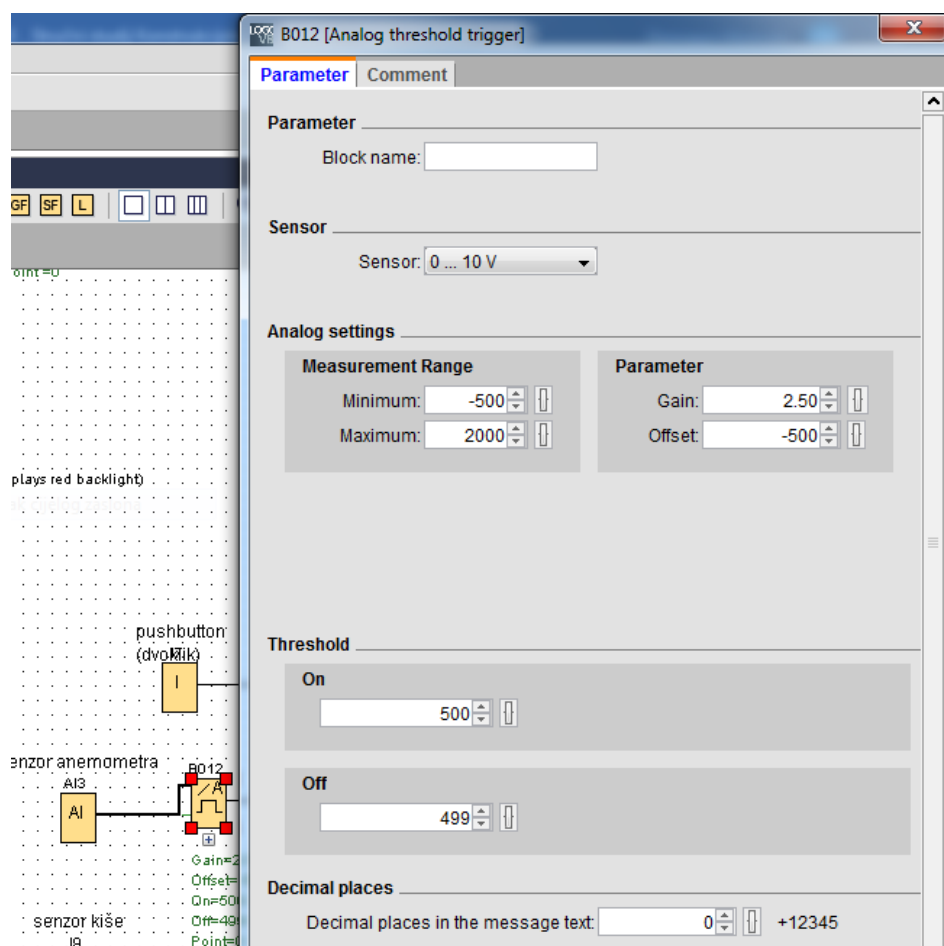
GF SF L

oint =0

plays red backlight)

pushbutton (dvoklik)

I

enzor anemometra

AI3

AI

B012

Gain=2
Offset=
On=50
Off=49
Point=

senzor kiše

I9

B012 [Analog threshold trigger]

Parameter | Comment

Parameter

Block name:

Sensor

Sensor: 0 ... 10 V

Analog settings

Measurement Range

Minimum: -500

Maximum: 2000

Parameter

Gain: 2.50

Offset: -500

Threshold

On

500

Off

499

Decimal places

Decimal places in the message text: 0 +12345